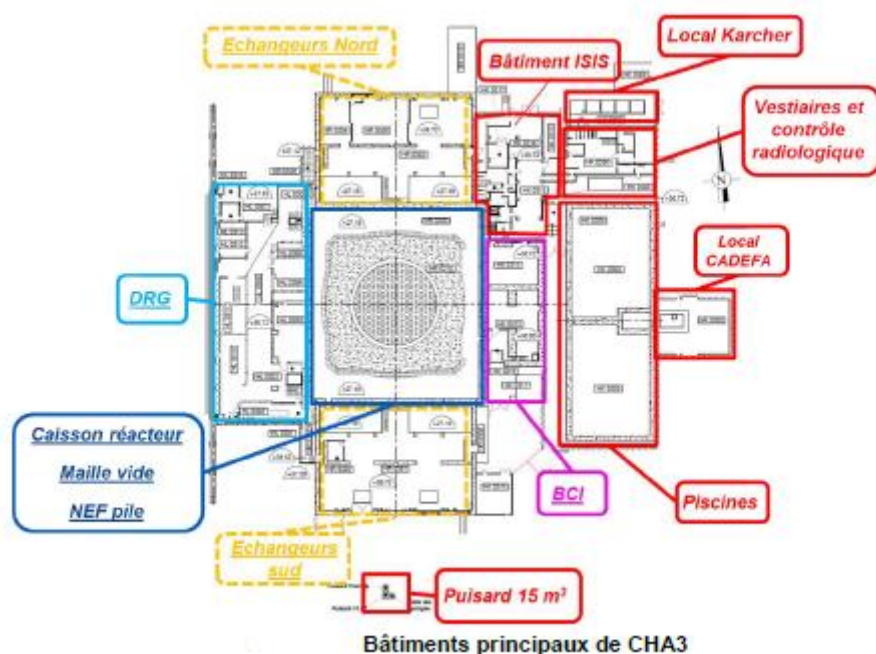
Echangeurs Nord

Bâtiment ISIS

Local Karcher

Vestiaires et contrôle radiologique

N

Local CADEFA

DRG

Caisson réacteur

Maille vide

NEF pile

BCI

Piscines

Echangeurs sud

Puisard 15 m$^3$

Bâtiments principaux de CHA3